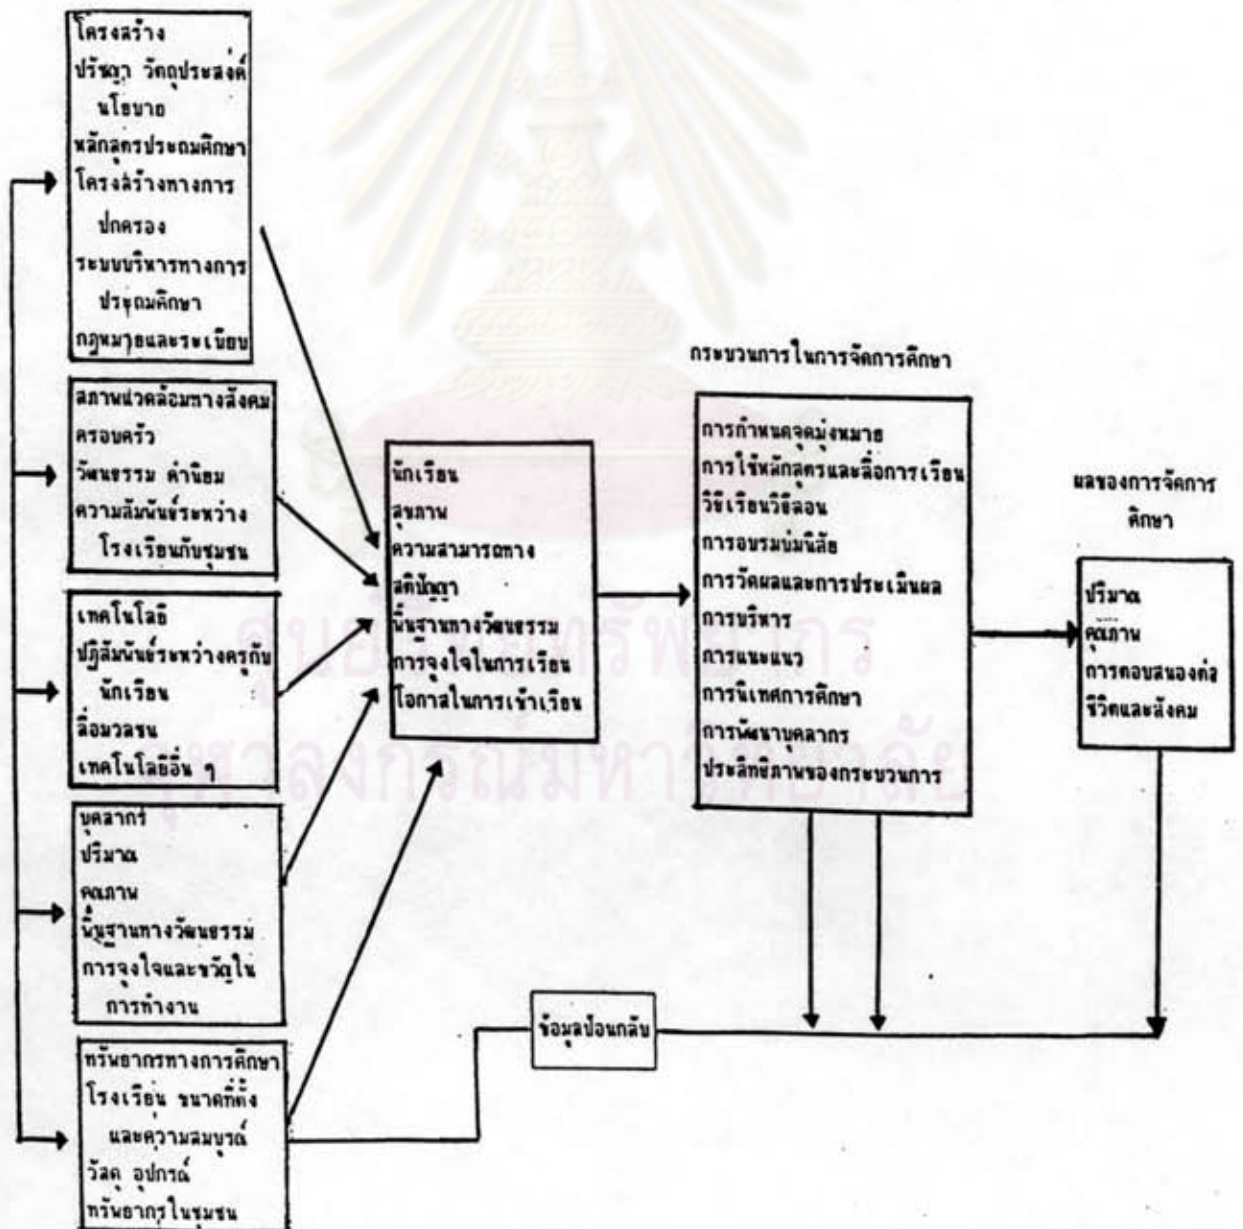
โครงสร้าง
ปรัชญา วัตถุประสงค์
นโยบาย
หลักสูตรประถมศึกษา
โครงสร้างทางการปกครอง
ระบบบริหารทางการประถมศึกษา
กฎหมายและระเบียบ

สภาพแวดล้อมทางสังคม
ครอบครัว
วัฒนธรรม ค่านิยม
ความสัมพันธ์ระหว่างโรงเรียนกับชุมชน

เทคโนโลยี
ปฏิสัมพันธ์ระหว่างครูกับนักเรียน
สื่อมวลชน
เทคโนโลยีอื่น ๆ

บุคลากร
ปริมาณ
คุณภาพ
พื้นฐานทางวัฒนธรรม
การจูงใจและขวัญในการทำงาน

ทรัพยากรทางการศึกษา
โรงเรียน ขนาดที่ตั้งและความสมบูรณ์
วัสดุ อุปกรณ์
ทรัพยากรในชุมชน

นักเรียน
สุขภาพ
ความสามารถทางสติปัญญา
พื้นฐานทางวัฒนธรรม
การจูงใจในการเรียน
โอกาสในการเข้าเรียน

กระบวนการในการจัดการศึกษา

การกำหนดจุดมุ่งหมาย
การใช้หลักสูตรและสื่อการเรียน
วิธีเรียนวิธีสอน
การอบรมบ่มนิสัย
การวัดผลและการประเมินผล
การบริหาร
การแนะแนว
การนิเทศการศึกษา
การพัฒนาบุคลากร
ประสิทธิภาพของกระบวนการ

ผลของการจัดการศึกษา

ปริมาณ
คุณภาพ
การตอบสนองต่อชีวิตและสังคม

ข้อมูลป้อนกลับ